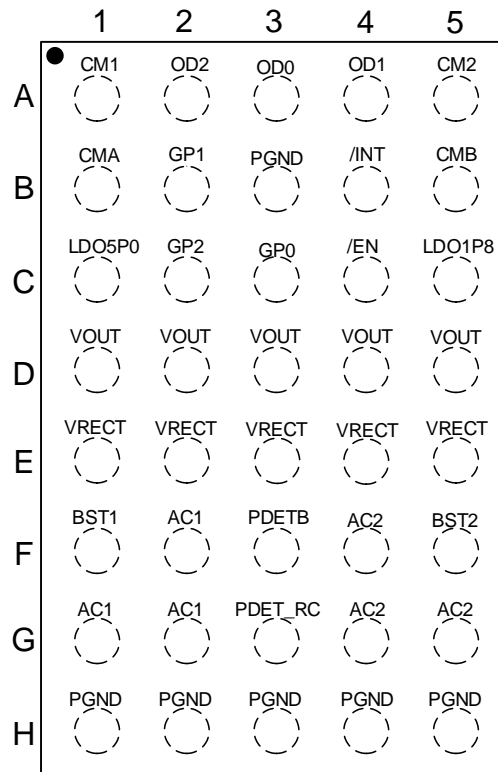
|   | 1 | 2 | 3 | 4 | 5 |
|---|---|---|---|---|---|
| A | CM1 | OD2 | OD0 | OD1 | CM2 |
| B | CMA | GP1 | PGND | /INT | CMB |
| C | LDO5P0 | GP2 | GP0 | /EN | LDO1P8 |
| D | VOUT | VOUT | VOUT | VOUT | VOUT |
| E | VRECT | VRECT | VRECT | VRECT | VRECT |
| F | BST1 | AC1 | PDETB | AC2 | BST2 |
| G | AC1 | AC1 | PDET_RC | AC2 | AC2 |
| H | PGND | PGND | PGND | PGND | PGND |